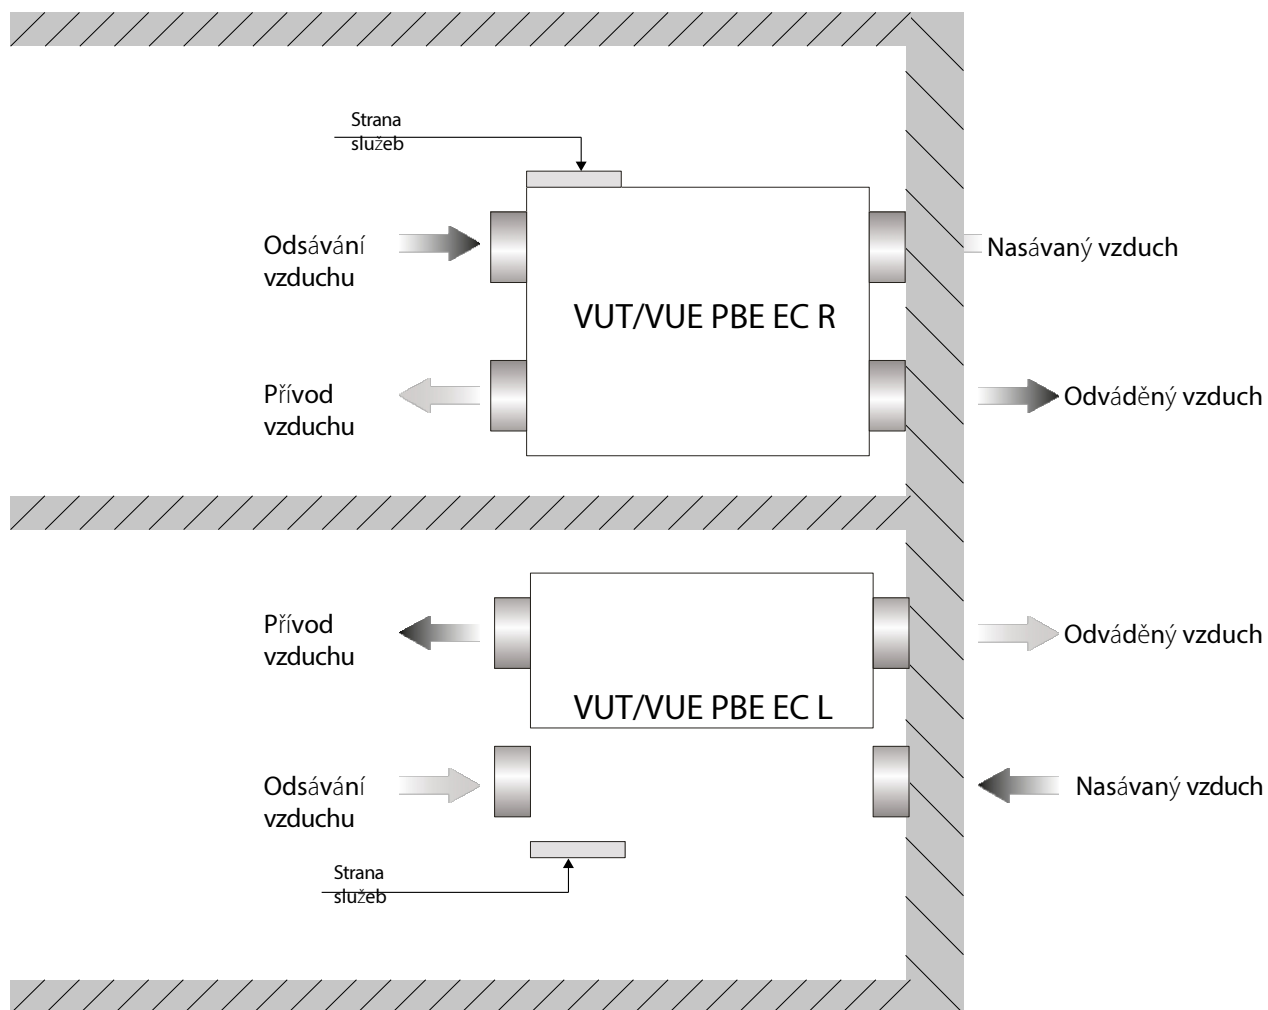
Strana služeb

Odsávání vzduchu

Nasávaný vzduch

VUT/VUE PBE EC R

Přívod vzduchu

Odváděný vzduch

Přívod vzduchu

Odváděný vzduch

VUT/VUE PBE EC L

Odsávání vzduchu

Nasávaný vzduch

Strana služeb